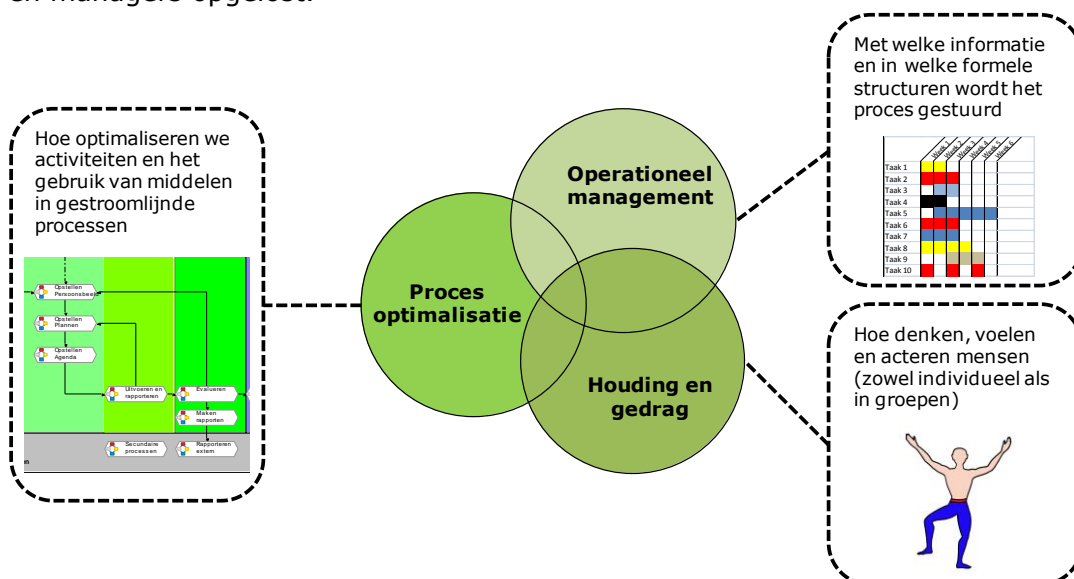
en managers opgelost.

Hoe optimaliseren we activiteiten en het gebruik van middelen in gestroomlijnde processen

Opstellen Persoonsbeeld

Opstellen Plannen

Opstellen Agenda

Uitvoeren en rapporteren

Evalueren

Maken rapporten

Secundaire processen

Rapporteren extern

Proces optimalisatie

Operationeel management

Houding en gedrag

Met welke informatie en in welke formele structuren wordt het proces gestuurd

| | Week 1 | Week 2 | Week 3 | Week 4 | Week 5 |
|---|---|---|---|---|---|
| Taak 1 | | | | | |
| Taak 2 | | | | | |
| Taak 3 | | | | | |
| Taak 4 | | | | | |
| Taak 5 | | | | | |
| Taak 6 | | | | | |
| Taak 7 | | | | | |
| Taak 8 | | | | | |
| Taak 9 | | | | | |
| Taak 10 | | | | | |

Hoe denken, voelen en acteren mensen (zowel individueel als in groepen)